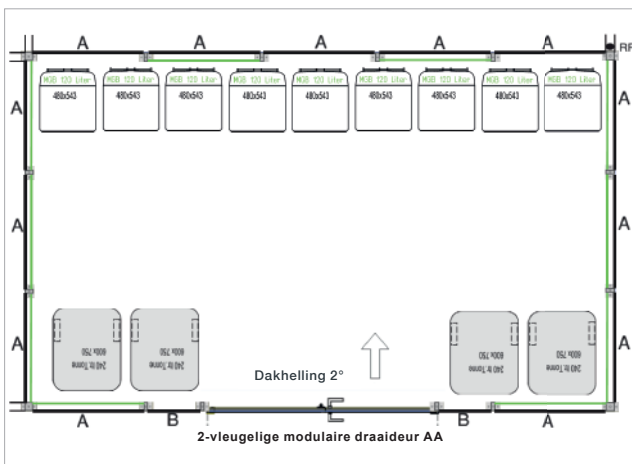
A A A A A RF

MGB 120 Liter 480x543
MGB 120 Liter 480x543
MGB 120 Liter 480x543
MGB 120 Liter 480x543
MGB 120 Liter 480x543
MGB 120 Liter 480x543
MGB 120 Liter 480x543
MGB 120 Liter 480x543
MGB 120 Liter 480x543

A A A
A A A

240 ltr Tonne 600x 750
240 ltr Tonne 600x 750
240 ltr Tonne 600x 750
240 ltr Tonne 600x 750

Dakhelling 2°

A B B A

2-vleugelige modulaire draaideur AA